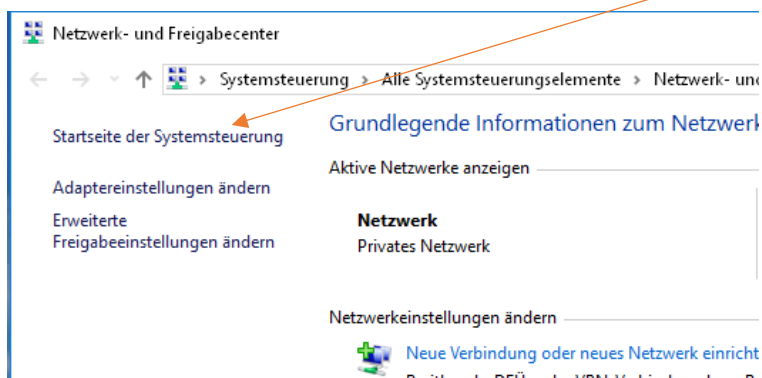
Netzwerk- und Freigabecenter

Systemsteuerung › Alle Systemsteuerungselemente › Netzwerk- und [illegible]

Startseite der Systemsteuerung

Adaptereinstellungen ändern

Erweiterte Freigabeeinstellungen ändern

Grundlegende Informationen zum Netzwerk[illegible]

Aktive Netzwerke anzeigen

Netzwerk
Privates Netzwerk

Netzwerkeinstellungen ändern

Neue Verbindung oder neues Netzwerk einricht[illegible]

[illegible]